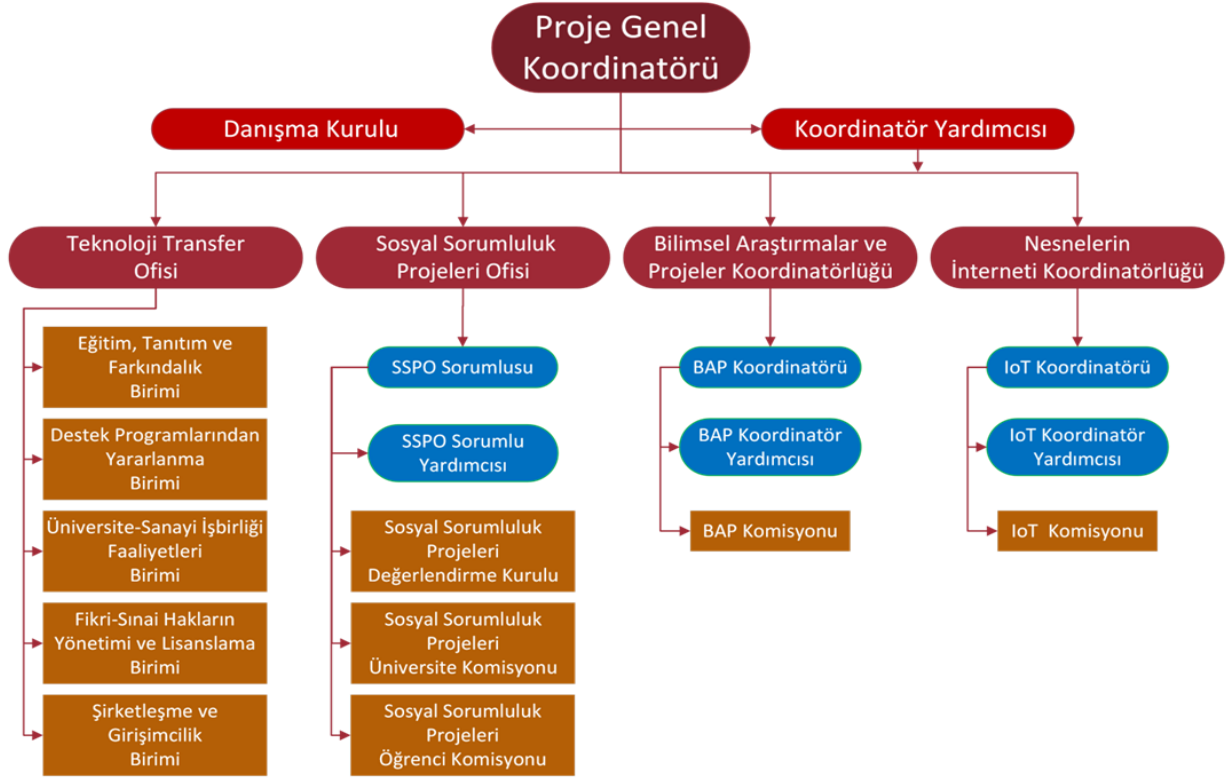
Proje Genel Koordinatörü

Danışma Kurulu

Koordinatör Yardımcısı

Teknoloji Transfer Ofisi

Eğitim, Tanıtım ve Farkındalık Birimi

Destek Programlarından Yararlanma Birimi

Üniversite-Sanayi İşbirliği Faaliyetleri Birimi

Fikri-Sınai Hakların Yönetimi ve Lisanslama Birimi

Şirketleşme ve Girişimcilik Birimi

Sosyal Sorumluluk Projeleri Ofisi

SSPO Sorumlusu

SSPO Sorumlu Yardımcısı

Sosyal Sorumluluk Projeleri Değerlendirme Kurulu

Sosyal Sorumluluk Projeleri Üniversite Komisyonu

Sosyal Sorumluluk Projeleri Öğrenci Komisyonu

Bilimsel Araştırmalar ve Projeler Koordinatörlüğü

BAP Koordinatörü

BAP Koordinatör Yardımcısı

BAP Komisyonu

Nesnelerin İnterneti Koordinatörlüğü

IoT Koordinatörü

IoT Koordinatör Yardımcısı

IoT Komisyonu